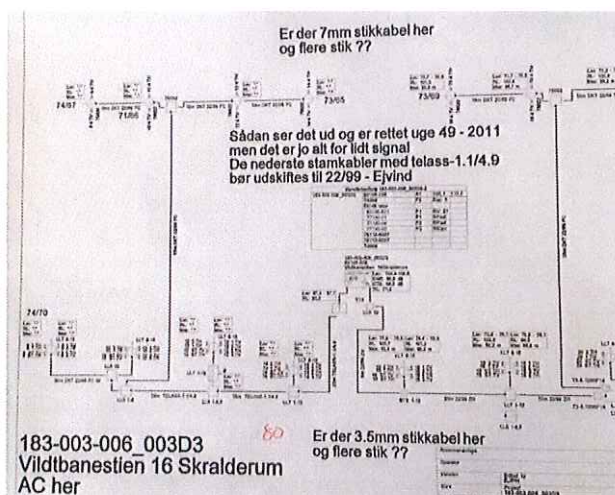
Er der 7mm stikkabel her
og flere stik ??

74/67

71/66

73/65

73/69

Sådan ser det ud og er rettet uge 49 - 2011
men det er jo alt for lidt signal
De nederste stamkabler med telass-1.1/4.9
bør udskiftes til 22/99 - Ejvind

74/70

183-003-006_003D3
Vildtbanestien 16 Skralderum
AC her

80

Er der 3.5mm stikkabel her
og flere stik ??